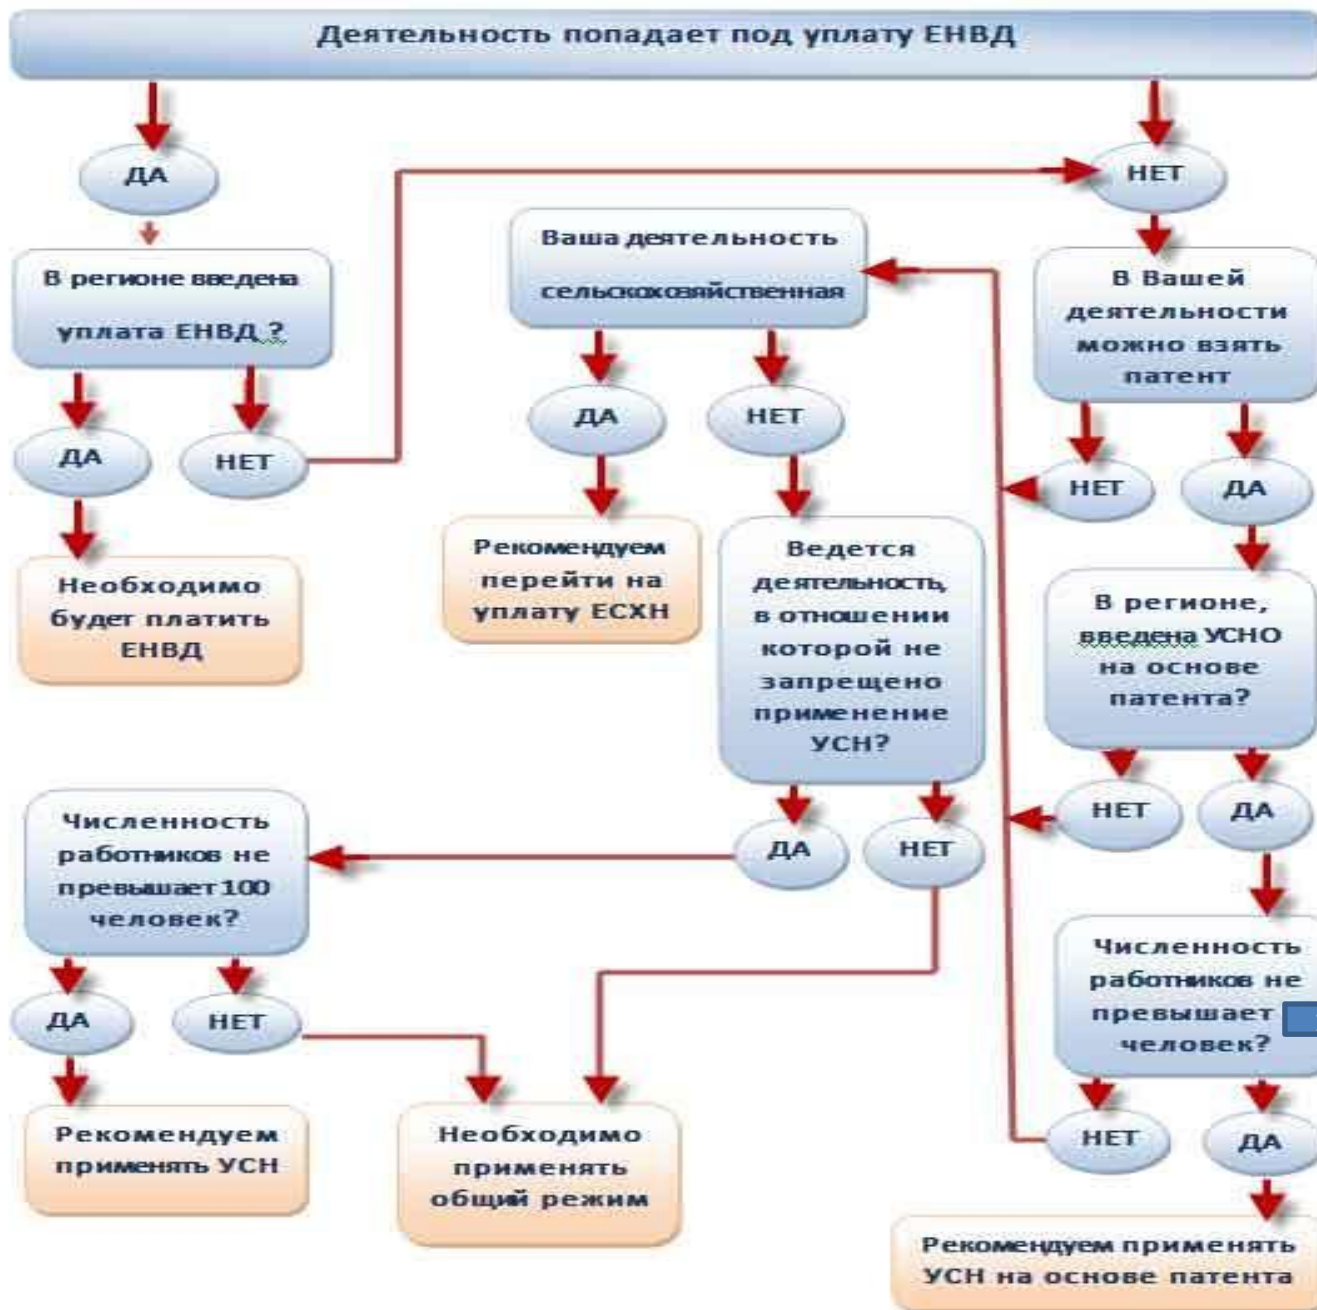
Деятельность попадает под уплату ЕНВД

ДА

НЕТ

В регионе введена уплата ЕНВД ?

ДА

НЕТ

Необходимо будет платить ЕНВД

Ваша деятельность сельскохозяйственная

ДА

НЕТ

Рекомендуем перейти на уплату ЕСХН

Ведется деятельность, в отношении которой не запрещено применение УСН?

ДА

НЕТ

В Вашей деятельности можно взять патент

НЕТ

ДА

В регионе, введена УСНО на основе патента?

НЕТ

ДА

Численность работников не превышает 100 человек?

ДА

НЕТ

Рекомендуем применять УСН

Необходимо применять общий режим

Численность работников не превышает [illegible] человек?

НЕТ

ДА

Рекомендуем применять УСН на основе патента